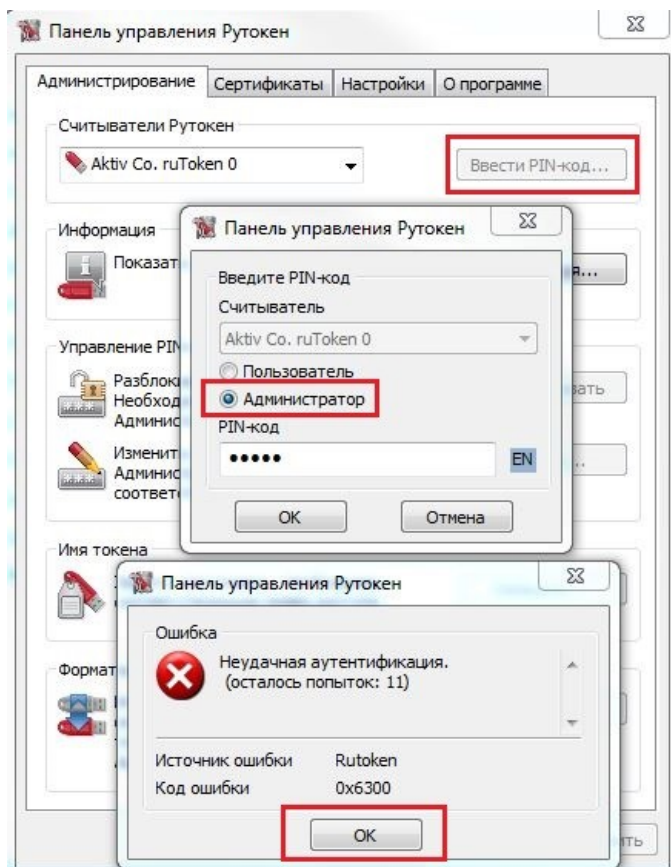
Панель управления Рутокен

Администрирование | Сертификаты | Настройки | О программе

Считыватели Рутокен

Aktiv Co. ruToken 0

Ввести PIN-код...

Информация

Показат

я...

Управление PIN

Разблоки
Необход
Админис

зать

Изменит
Админис
соответс

Имя токена

Формат

ить

Панель управления Рутокен

Введите PIN-код

Считыватель

Aktiv Co. ruToken 0

Пользователь

Администратор

PIN-код

•••••

EN

OK

Отмена

Панель управления Рутокен

Ошибка

Неудачная аутентификация.
(осталось попыток: 11)

Источник ошибки Rutoken

Код ошибки 0x6300

OK